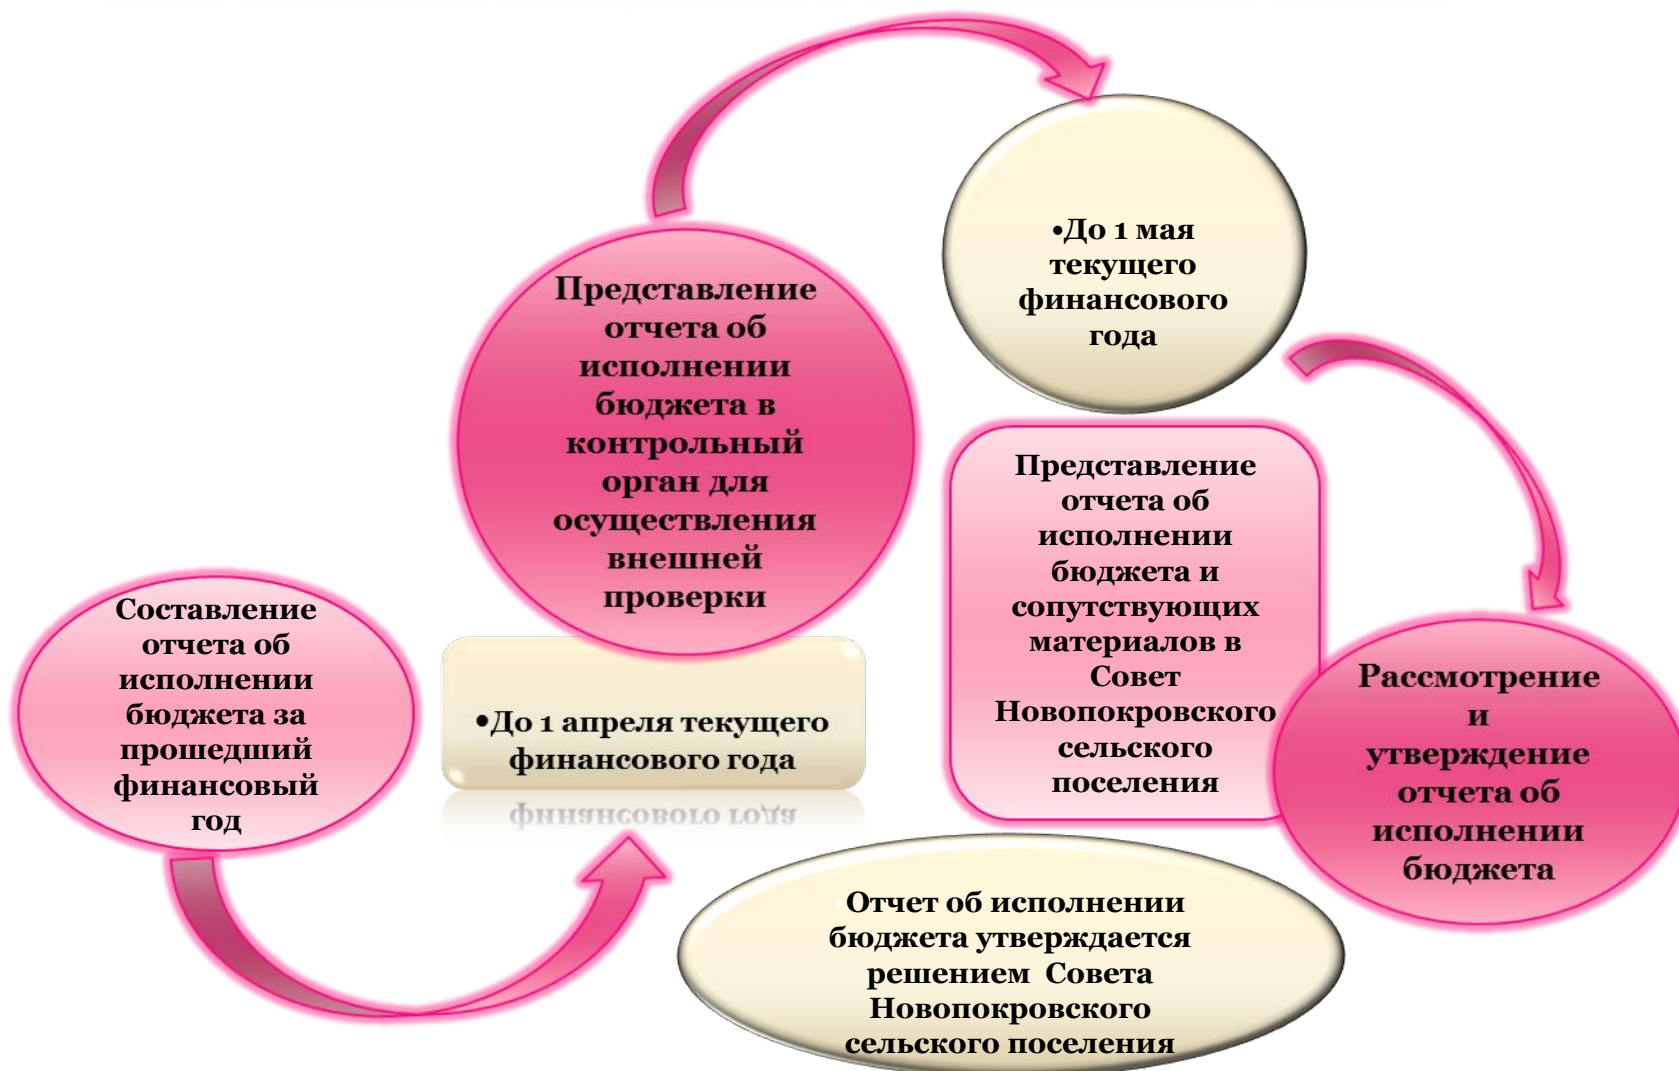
Представление отчета об исполнении бюджета в контрольный орган для осуществления внешней проверки

•До 1 мая текущего финансового года

Представление отчета об исполнении бюджета и сопутствующих материалов в Совет Новопокровского сельского поселения

Составление отчета об исполнении бюджета за прошедший финансовый год

•До 1 апреля текущего финансового года

Рассмотрение и утверждение отчета об исполнении бюджета

Отчет об исполнении бюджета утверждается решением Совета Новопокровского сельского поселения